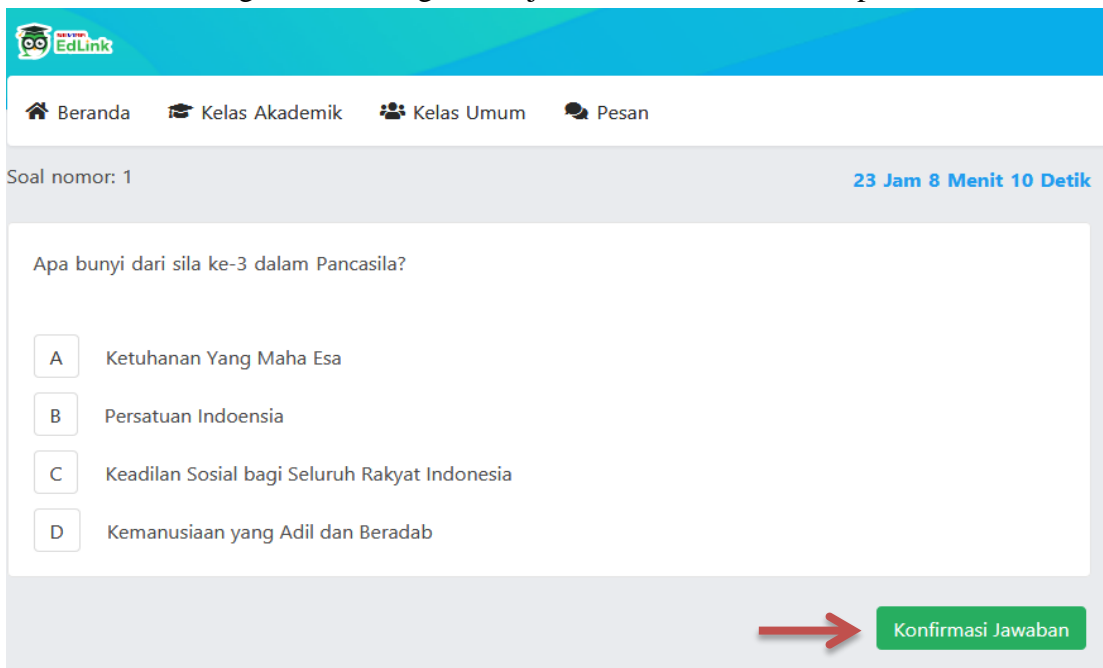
EdLink

Beranda Kelas Akademik Kelas Umum Pesan

Soal nomor: 1

23 Jam 8 Menit 10 Detik

Apa bunyi dari sila ke-3 dalam Pancasila?

A Ketuhanan Yang Maha Esa

B Persatuan Indoensia

C Keadilan Sosial bagi Seluruh Rakyat Indonesia

D Kemanusiaan yang Adil dan Beradab

Konfirmasi Jawaban